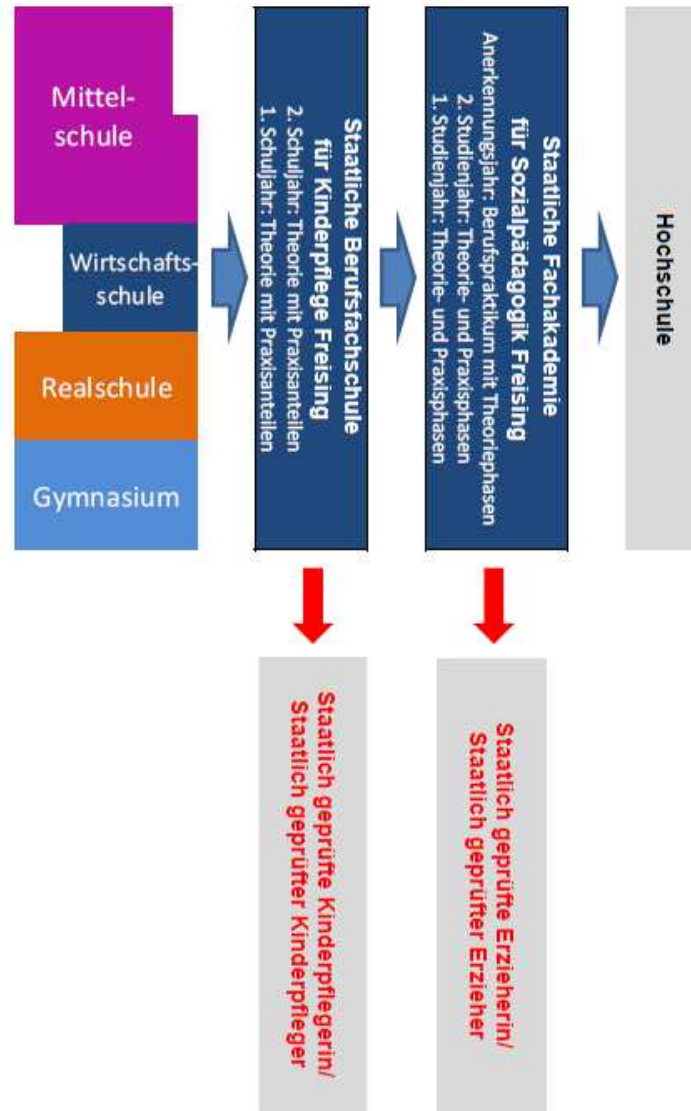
Mittelschule

Wirtschaftsschule

Realschule

Gymnasium

Staatliche Berufsfachschule für Kinderpflege Freising
2. Schuljahr: Theorie mit Praxisanteilen
1. Schuljahr: Theorie mit Praxisanteilen

Staatliche Fachakademie für Sozialpädagogik Freising
Anerkennungsjahr: Berufspraktikum mit Theoriephasen
2. Studienjahr: Theorie- und Praxisphasen
1. Studienjahr: Theorie- und Praxisphasen

Hochschule

Staatlich geprüfte Kinderpflegerin/ Staatlich geprüfter Kinderpfleger

Staatlich geprüfte Erzieherin/ Staatlich geprüfter Erzieher